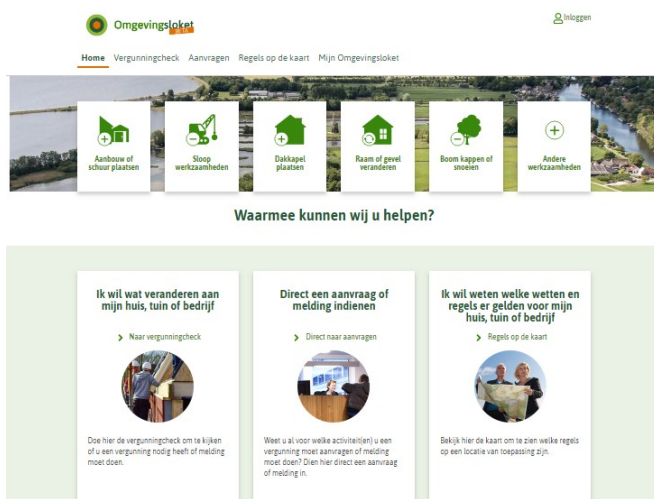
Omgevingsloket online

Inloggen

Home Vergunningcheck Aanvragen Regels op de kaart Mijn Omgevingsloket

Aanbouw of schuur plaatsen

Sloop werkzaamheden

Dakkapel plaatsen

Raam of gevel veranderen

Boom kappen of snoeien

Andere werkzaamheden

Waarmee kunnen wij u helpen?

Ik wil wat veranderen aan mijn huis, tuin of bedrijf

Naar vergunningcheck

Doe hier de vergunningcheck om te kijken of u een vergunning nodig heeft of melding moet doen.

Direct een aanvraag of melding indienen

Direct naar aanvragen

Weet u al voor welke activiteit(en) u een vergunning moet aanvragen of melding moet doen? Dien hier direct een aanvraag of melding in.

Ik wil weten welke wetten en regels er gelden voor mijn huis, tuin of bedrijf

Regels op de kaart

Bekijk hier de kaart om te zien welke regels op een locatie van toepassing zijn.